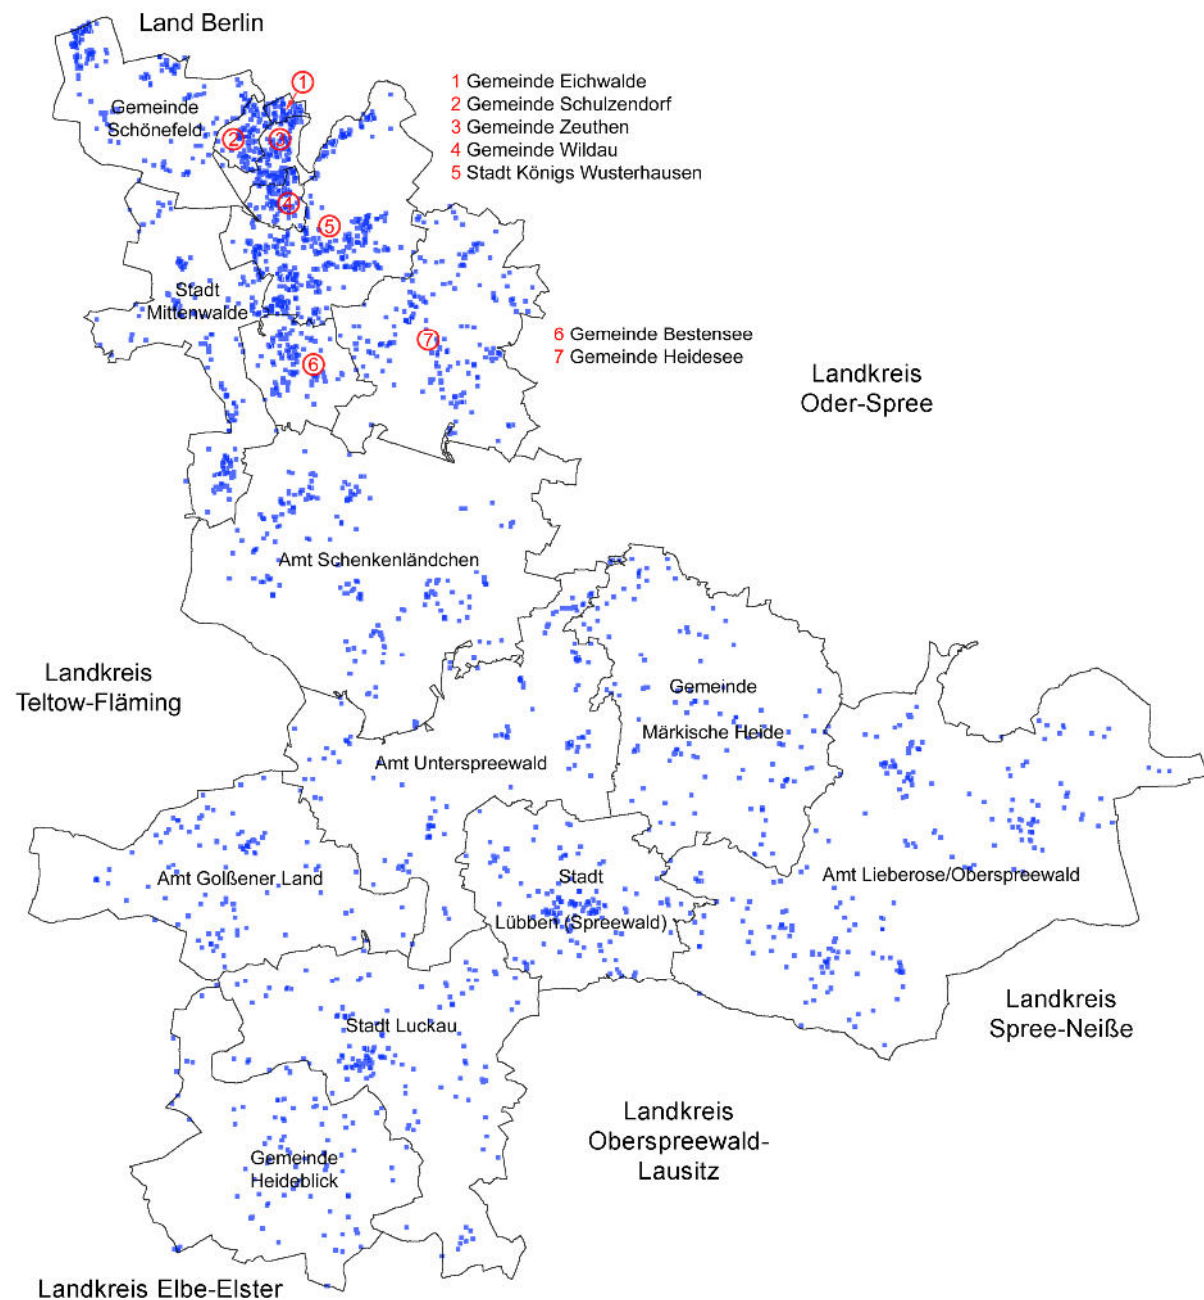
Land Berlin

1 Gemeinde Eichwalde
2 Gemeinde Schulzendorf
3 Gemeinde Zeuthen
4 Gemeinde Wildau
5 Stadt Königs Wusterhausen

Gemeinde Schönefeld

1

2

3

4

5

Stadt Mittenwalde

7

6

6 Gemeinde Bestensee
7 Gemeinde Heidesee

Landkreis Oder-Spree

Amt Schenkenländchen

Landkreis Teltow-Fläming

Gemeinde Märkische Heide

Amt Unterspreewald

Amt Golßener Land

Stadt Lübben (Spreewald)

Amt Lieberose/Oberspreewald

Landkreis Spree-Neiße

Stadt Luckau

Landkreis Oberspreewald-Lausitz

Gemeinde Heideblick

Landkreis Elbe-Elster